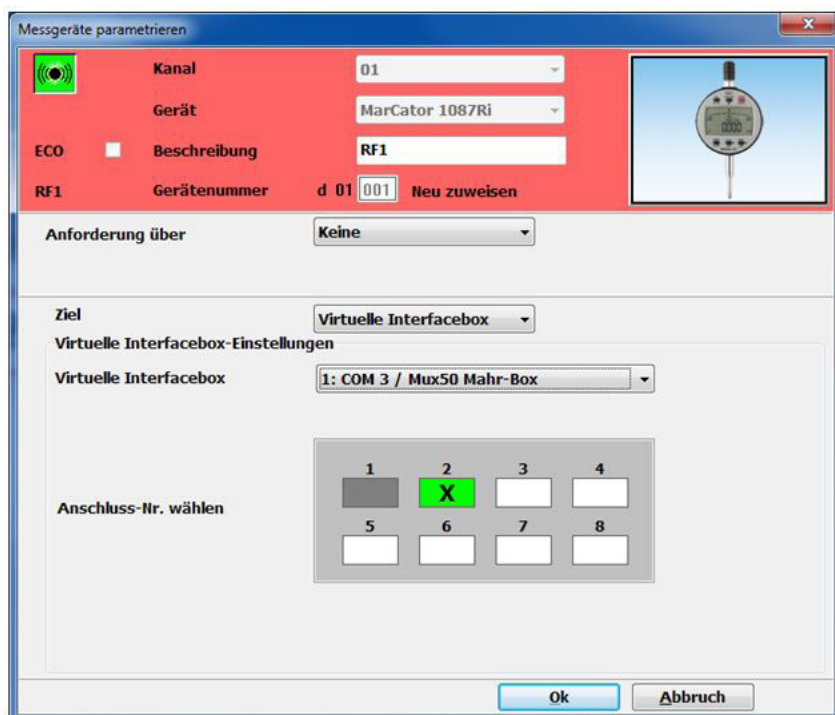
Messgeräte parametrieren

Kanal 01

Gerät MarCator 1087Ri

ECO Beschreibung RF1

RF1 Gerätenummer d 01 001 Neu zuweisen

Anforderung über Keine

Ziel Virtuelle Interfacebox

Virtuelle Interfacebox-Einstellungen

Virtuelle Interfacebox 1: COM 3 / Mux50 Mahr-Box

Anschluss-Nr. wählen

| 1 | 2 | 3 | 4 |
|---|---|---|---|
|  | X |  |  |
| 5 | 6 | 7 | 8 |
|  |  |  |  |

Ok Abbruch